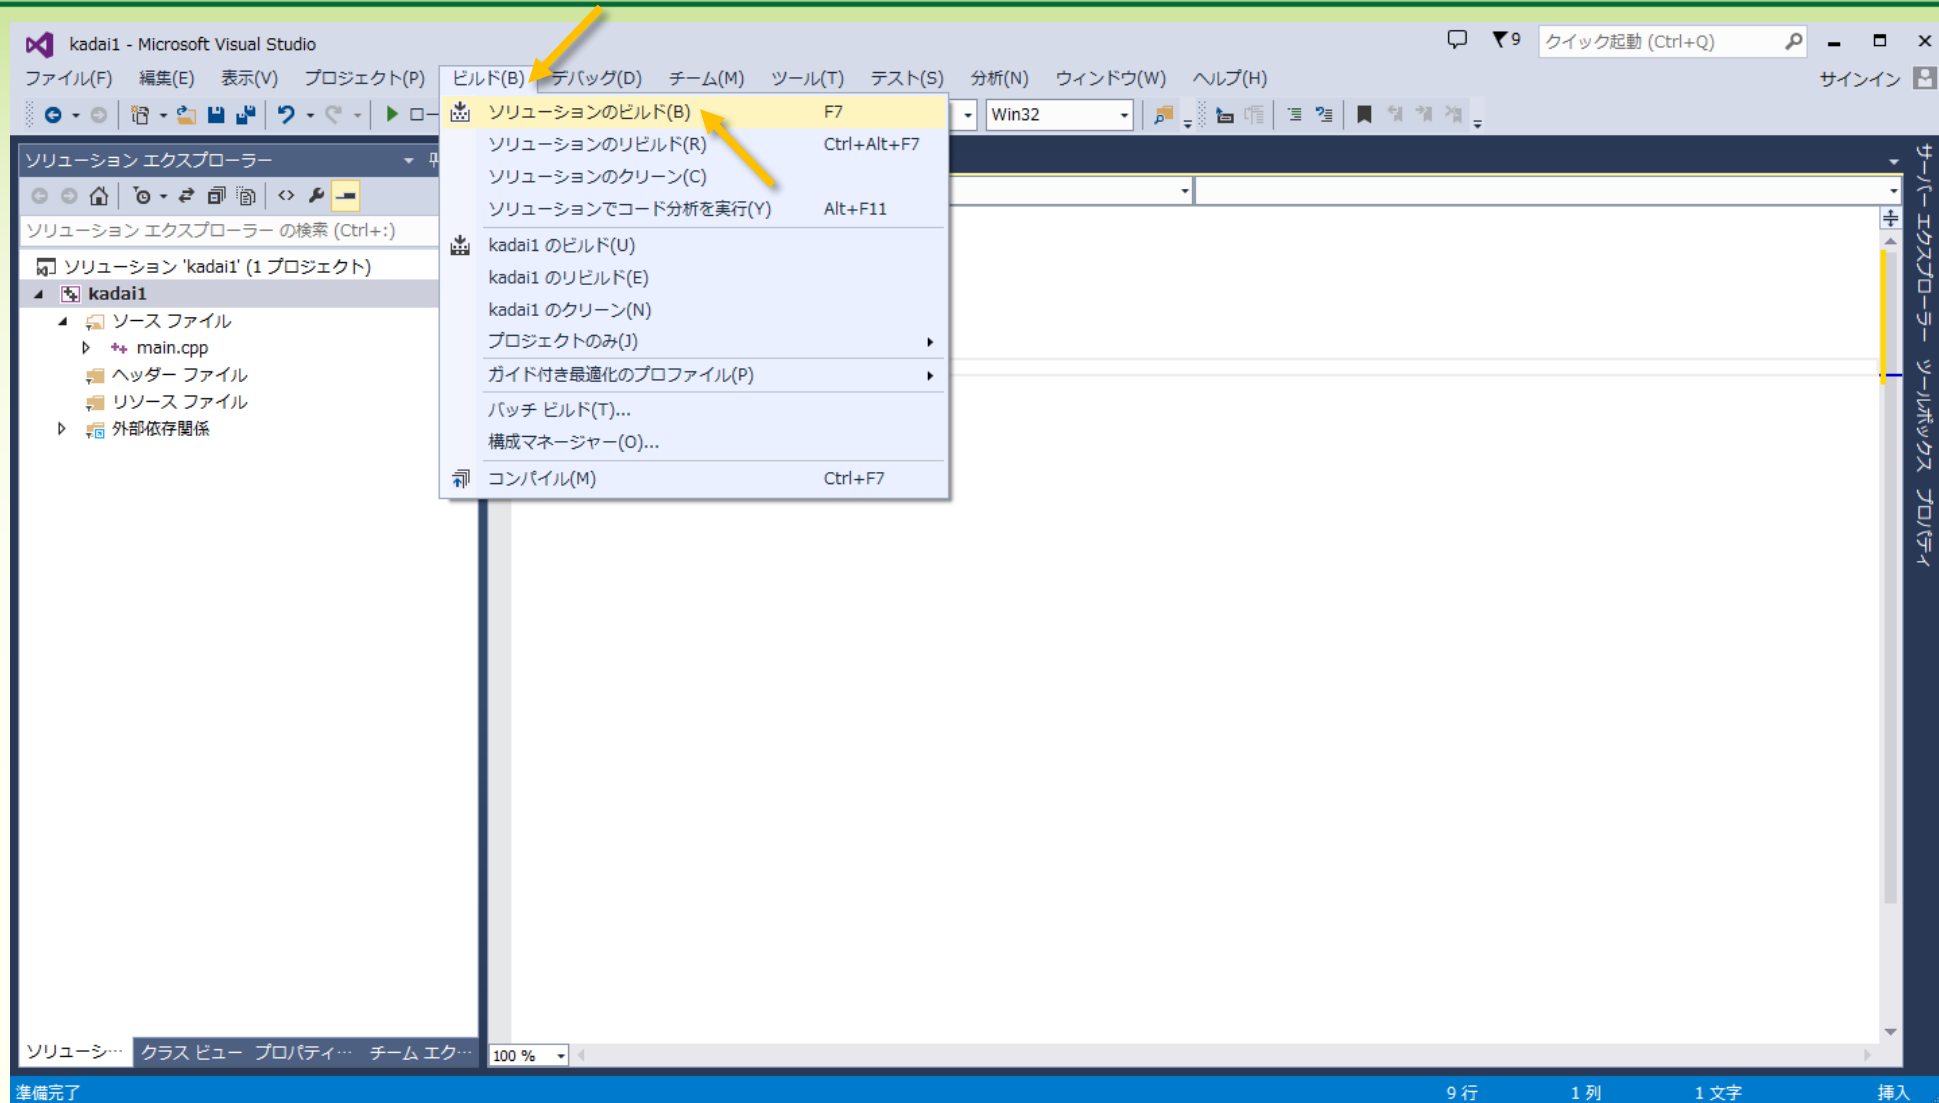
kadai1 - Microsoft Visual Studio

9

クイック起動 (Ctrl+Q)

ファイル(F) 編集(E) 表示(V) プロジェクト(P) ビルド(B) デバッグ(D) チーム(M) ツール(T) テスト(S) 分析(N) ウィンドウ(W) ヘルプ(H)

サインイン

ロー

Win32

ソリューション エクスプローラー

ソリューション エクスプローラー の検索 (Ctrl+:)

ソリューション 'kadai1' (1 プロジェクト)
kadai1
ソース ファイル
main.cpp
ヘッダー ファイル
リソース ファイル
外部依存関係

| | |
|---|---|
| ソリューションのビルド(B) | F7 |
| ソリューションのリビルド(R) | Ctrl+Alt+F7 |
| ソリューションのクリーン(C) | |
| ソリューションでコード分析を実行(Y) | Alt+F11 |
| kadai1 のビルド(U) | |
| kadai1 のリビルド(E) | |
| kadai1 のクリーン(N) | |
| プロジェクトのみ(J) | |
| ガイド付き最適化のプロファイル(P) | |
| バッチ ビルド(T)... | |
| 構成マネージャー(O)... | |
| コンパイル(M) | Ctrl+F7 |

サーバー エクスプローラー ツールボックス プロパティ

ソリューシ… クラス ビュー プロパティ… チーム エク…

100 %

準備完了

9 行 1 列 1 文字 挿入